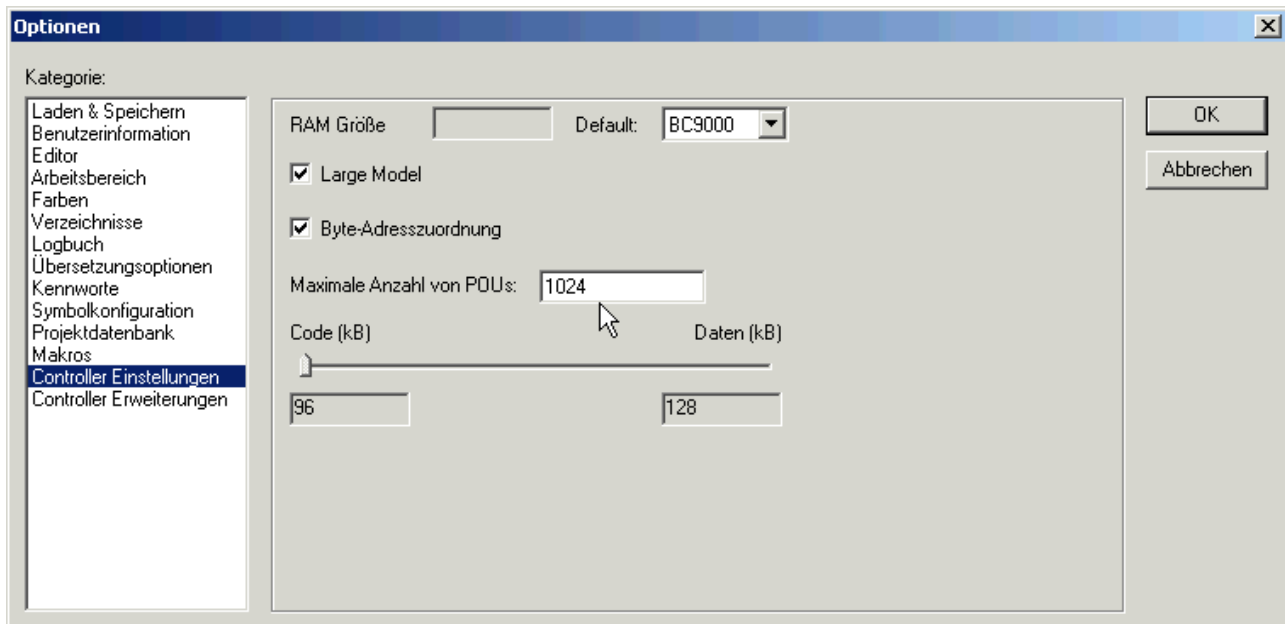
Optionen

Kategorie:

Laden & Speichern
Benutzerinformation
Editor
Arbeitsbereich
Farben
Verzeichnisse
Logbuch
Übersetzungsoptionen
Kennworte
Symbolkonfiguration
Projektdatenbank
Makros
Controller Einstellungen
Controller Erweiterungen

RAM Größe

Default: BC9000

Large Model

Byte-Adresszuordnung

Maximale Anzahl von POUs: 1024

Code (kB)

Daten (kB)

96

128

OK

Abbrechen